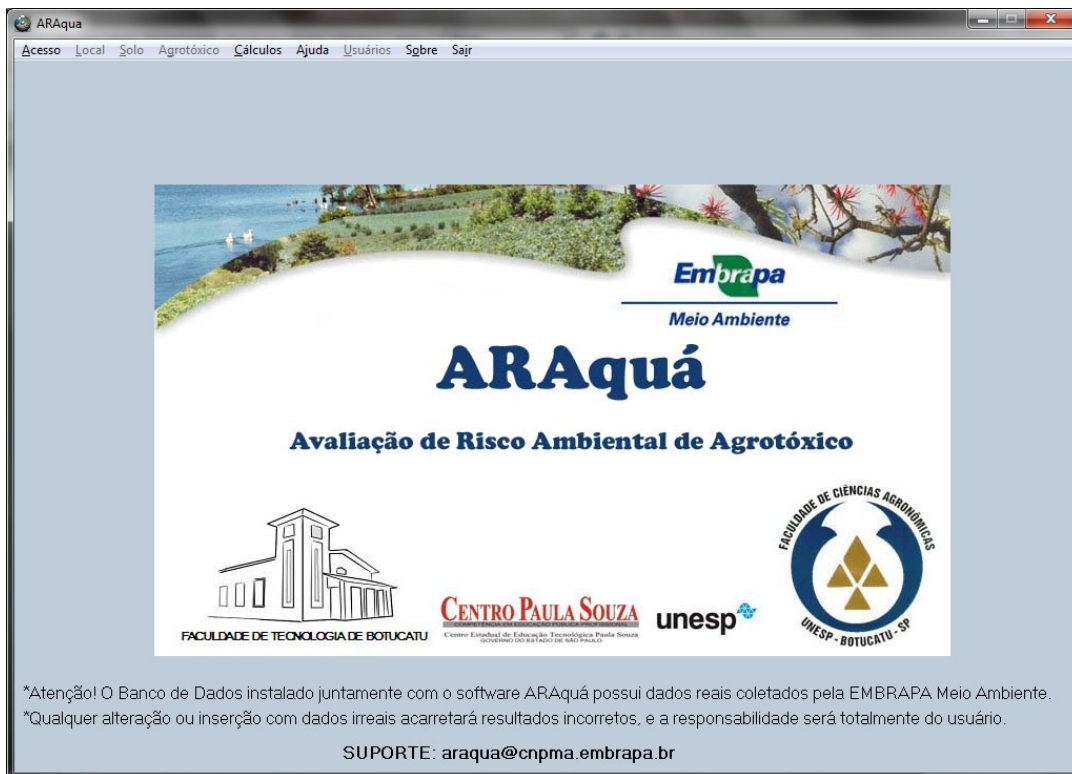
ARAqua

Acesso Local Solo Agrotóxico Cálculos Ajuda Usuários Sobre Sair

Embrapa
Meio Ambiente

ARAquá

Avaliação de Risco Ambiental de Agrotóxico

FACULDADE DE TECNOLOGIA DE BOTUCATU

CENTRO PAULA SOUZA
COMPETÊNCIA EM EDUCAÇÃO PÚBLICA PROFISSIONAL
Centro Estadual de Educação Tecnológica Paula Souza
GOVERNO DO ESTADO DE SÃO PAULO

unesp

FACULDADE DE CIÊNCIAS AGRONÔMICAS
UNESP - BOTUCATU - SP

*Atenção! O Banco de Dados instalado juntamente com o software ARAquá possui dados reais coletados pela EMBRAPA Meio Ambiente.
*Qualquer alteração ou inserção com dados irreais acarretará resultados incorretos, e a responsabilidade será totalmente do usuário.

SUPORTE: araqua@cnpma.embrapa.br